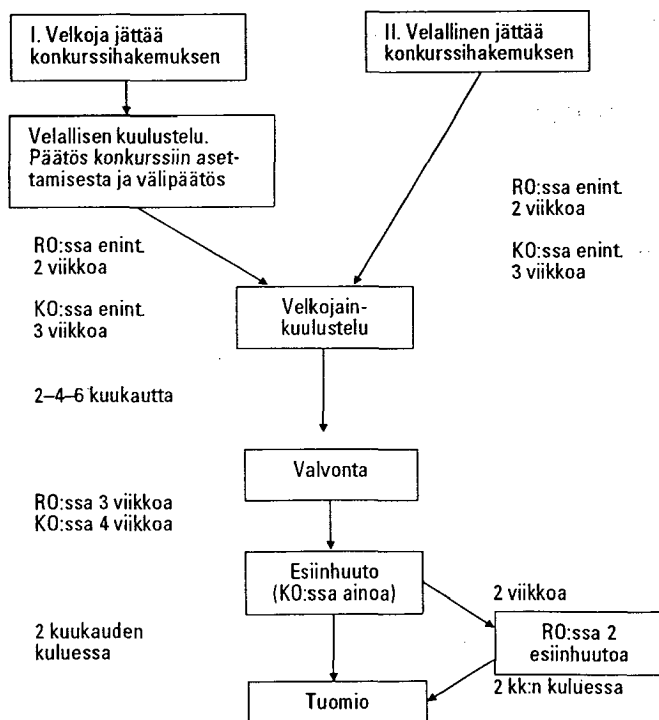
I. Velkoja jättää konkurssihakemuksen

II. Velallinen jättää konkurssihakemuksen

Velallisen kuulustelu. Päätös konkurssiin asettamisesta ja välipäätös

RO:ssa enint. 2 viikkoa

KO:ssa enint. 3 viikkoa

RO:ssa enint. 2 viikkoa

KO:ssa enint. 3 viikkoa

Velkojainkuulustelu

2–4–6 kuukautta

Valvonta

RO:ssa 3 viikkoa
KO:ssa 4 viikkoa

Esiinhuuto (KO:ssa ainoa)

2 viikkoa

RO:ssa 2 esiinhuutoa

2 kuukauden kuluessa

2 kk:n kuluessa

Tuomio